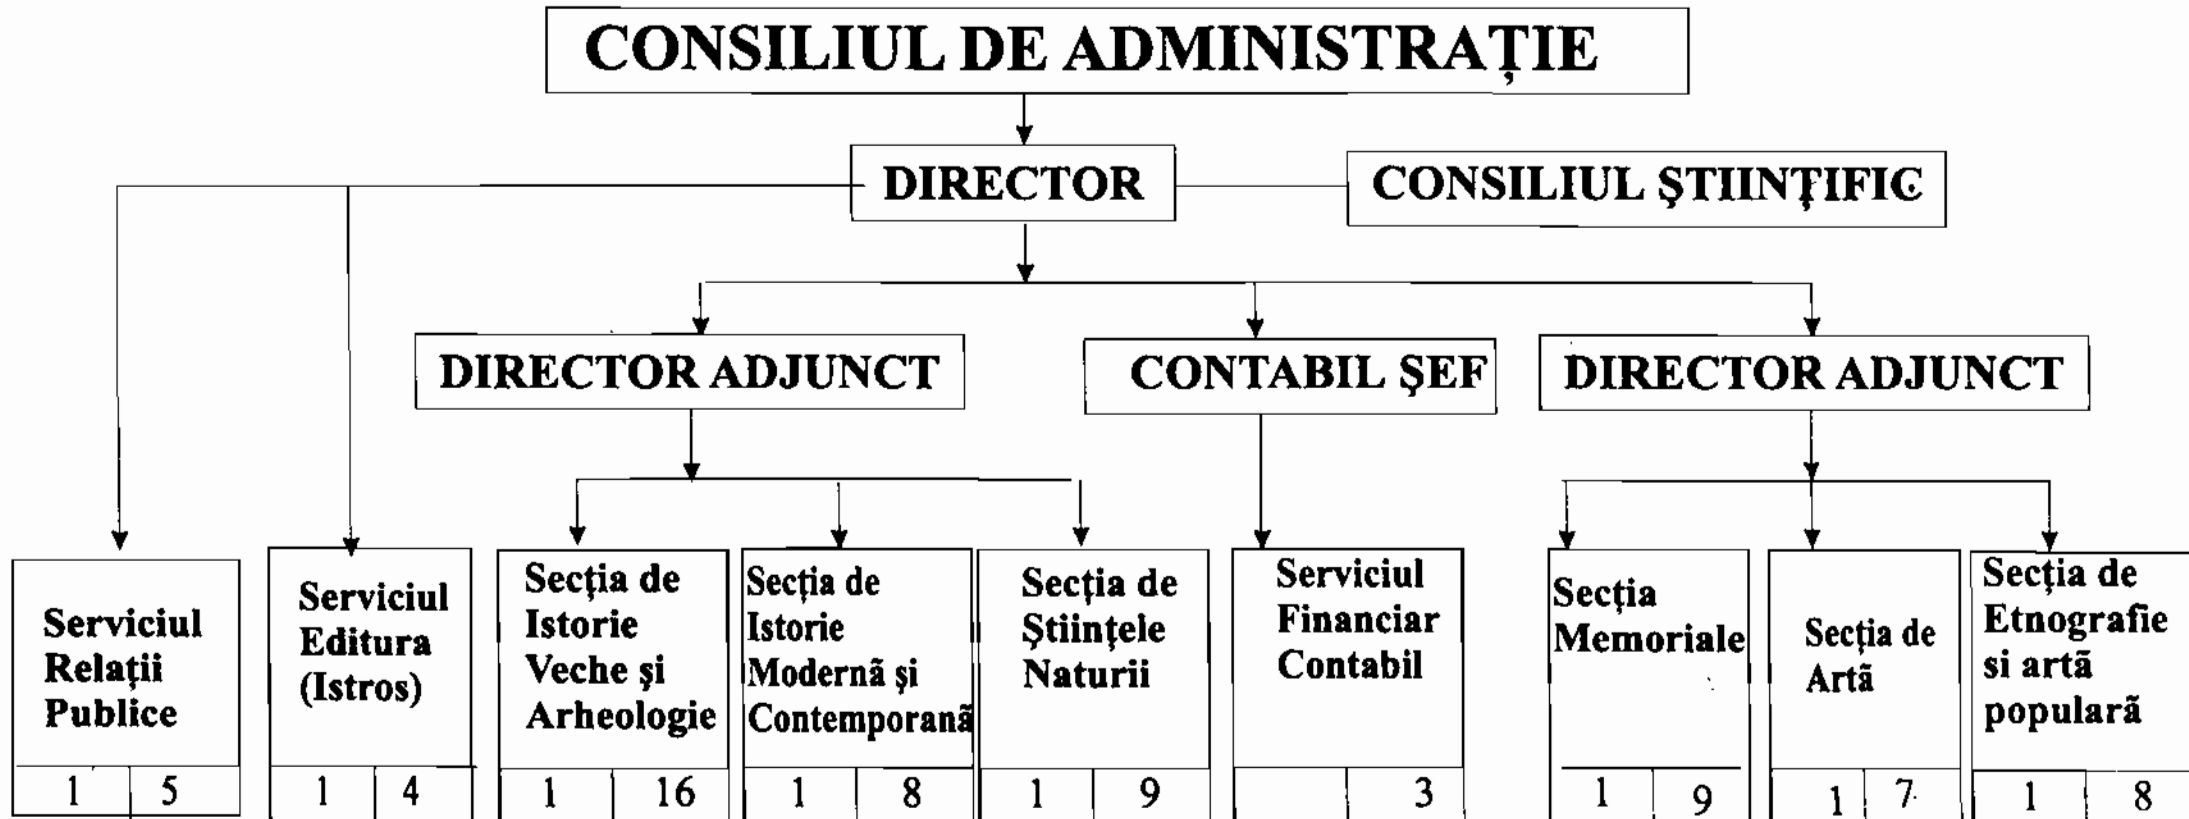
CONSILIUL DE ADMINISTRAȚIE

DIRECTOR

CONSILIUL ŞTIINŢIFIC

DIRECTOR ADJUNCT

CONTABIL ŞEF

DIRECTOR ADJUNCT

Serviciul Relații Publice
1 5

Serviciul Editura (Istros)
1 4

Secția de Istorie Veche şi Arheologie
1 16

Secția de Istorie Modernã şi Contemporanã
1 8

Secția de Ştiințele Naturii
1 9

Serviciul Financiar Contabil
3

Secția Memoriale
1 9

Secția de Artã
1 7

Secția de Etnografie si artã popularã
1 8